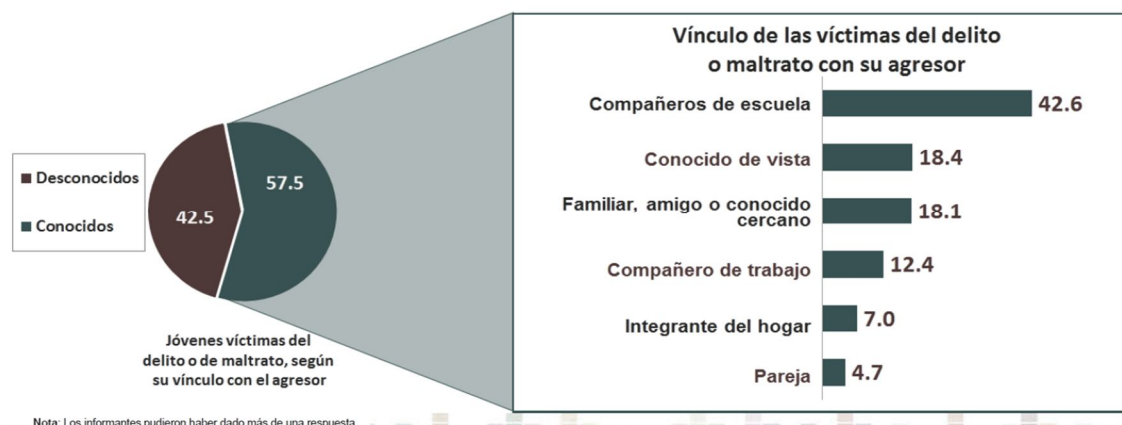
Desconocidos

Conocidos

42.5

57.5

Jóvenes víctimas del delito o de maltrato, según su vínculo con el agresor

Vínculo de las víctimas del delito o maltrato con su agresor

Compañeros de escuela 42.6

Conocido de vista 18.4

Familiar, amigo o conocido cercano 18.1

Compañero de trabajo 12.4

Integrante del hogar 7.0

Pareja 4.7

Nota: Los informantes pudieron haber dado más de una respuesta